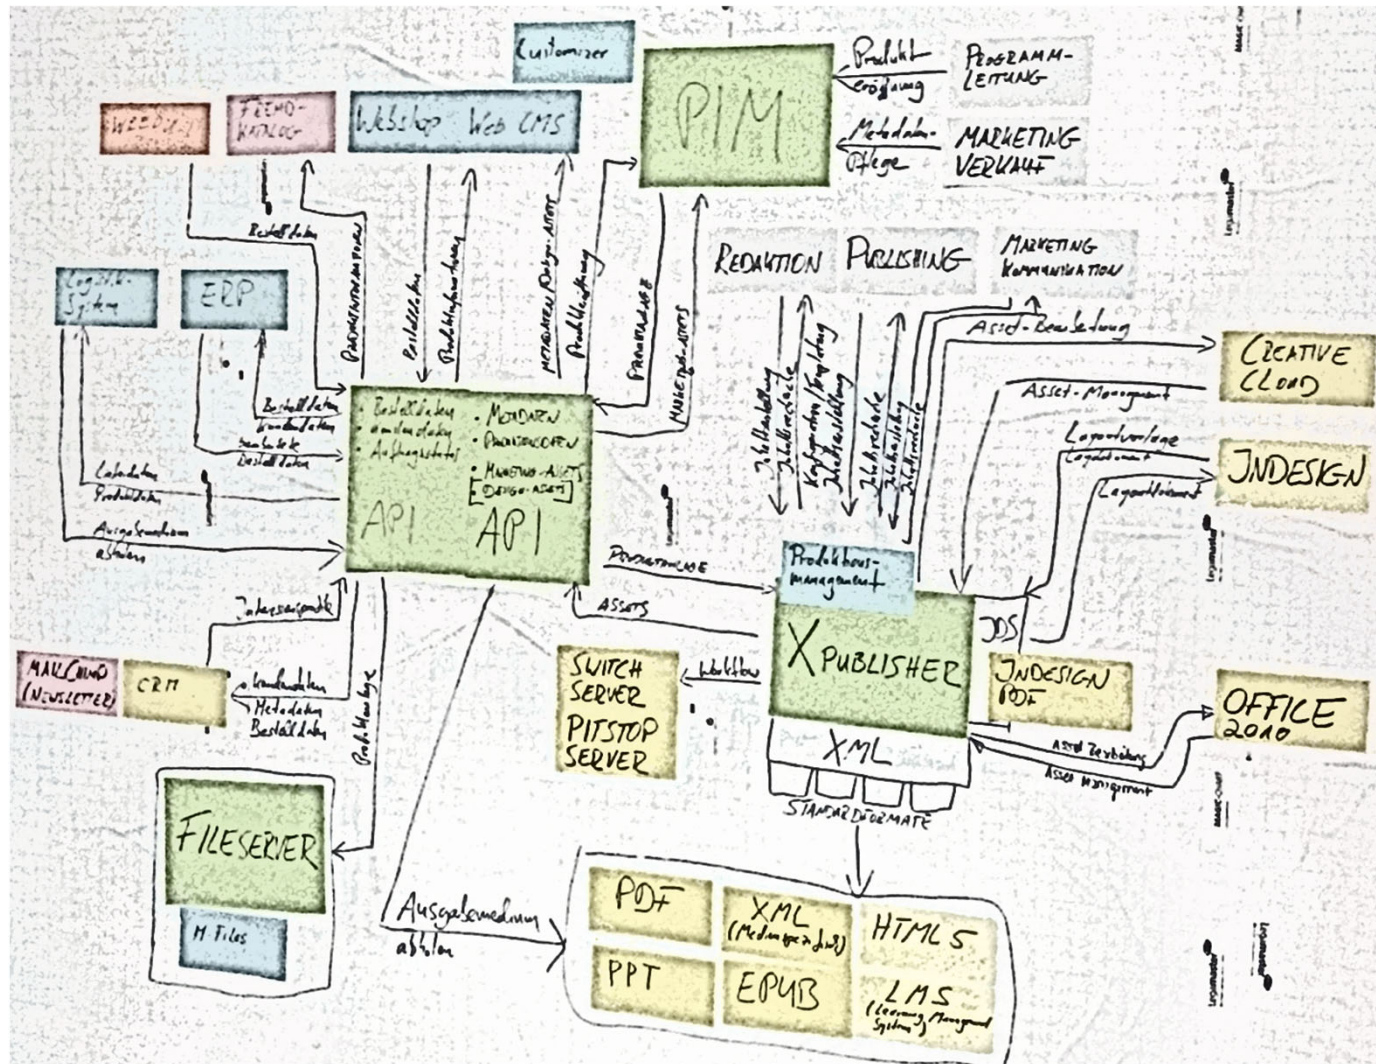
Customizer

PIM

Produkt-erfassung

PROGRAMM-LEITUNG

Metadaten-Pflege

MARKETING VERKAUF

WEBDOKU

FREMD-KATALOG

Webshop Web CMS

Bestelldaten

Produktinformation

Bestelldaten

Produktinformationen

METADATEN Preise-ASSETS

Produktpflege

Formatvorlage

Marketing-ASSETS

Logistik-System

ERP

REDAKTION PUBLISHING

MARKETING KOMMUNIKATION

Asset-Bearbeitung

CREATIVE CLOUD

Asset-Management

Layoutvorlage

Layoutdokument

JNDESIGN

Layoutdokument

Bestelldaten Kundendaten

Lieferdaten Bestelldaten

Lieferdaten Produktdaten

Ausgabemedium abholen

• Bestelldaten
• Kundendaten
• Auftragsstatus

• METADATEN
• PREISDATEN
• MARKETING-ASSETS [DESIGN-ASSETS]

API API

Inhaltserstellung

Inhaltsrecherche

Konfiguration/Freigabe

Inhaltsrecherche

Inhaltserstellung

Inhaltspflege

Inhaltsrecherche

Produktinfo

Produktbau-management

ASSETS

XPUBLISHER

JDS

JNDESIGN PDF

OFFICE 2010

Asset Bearbeitung

Asset Management

Interessenprofile

MAILCHIMP (NEWSLETTER)

CRM

Kundendaten

Metadaten Bestelldaten

Produktkatalog

Workflow

SWITCH SERVER

PITSTOP SERVER

XML

STANDARDFORMATE

FILESERVER

M-Files

Ausgabemedium abholen

PDF

XML (Medienneutral)

HTML 5

PPT

EPUB

LMS (Learning Management System)